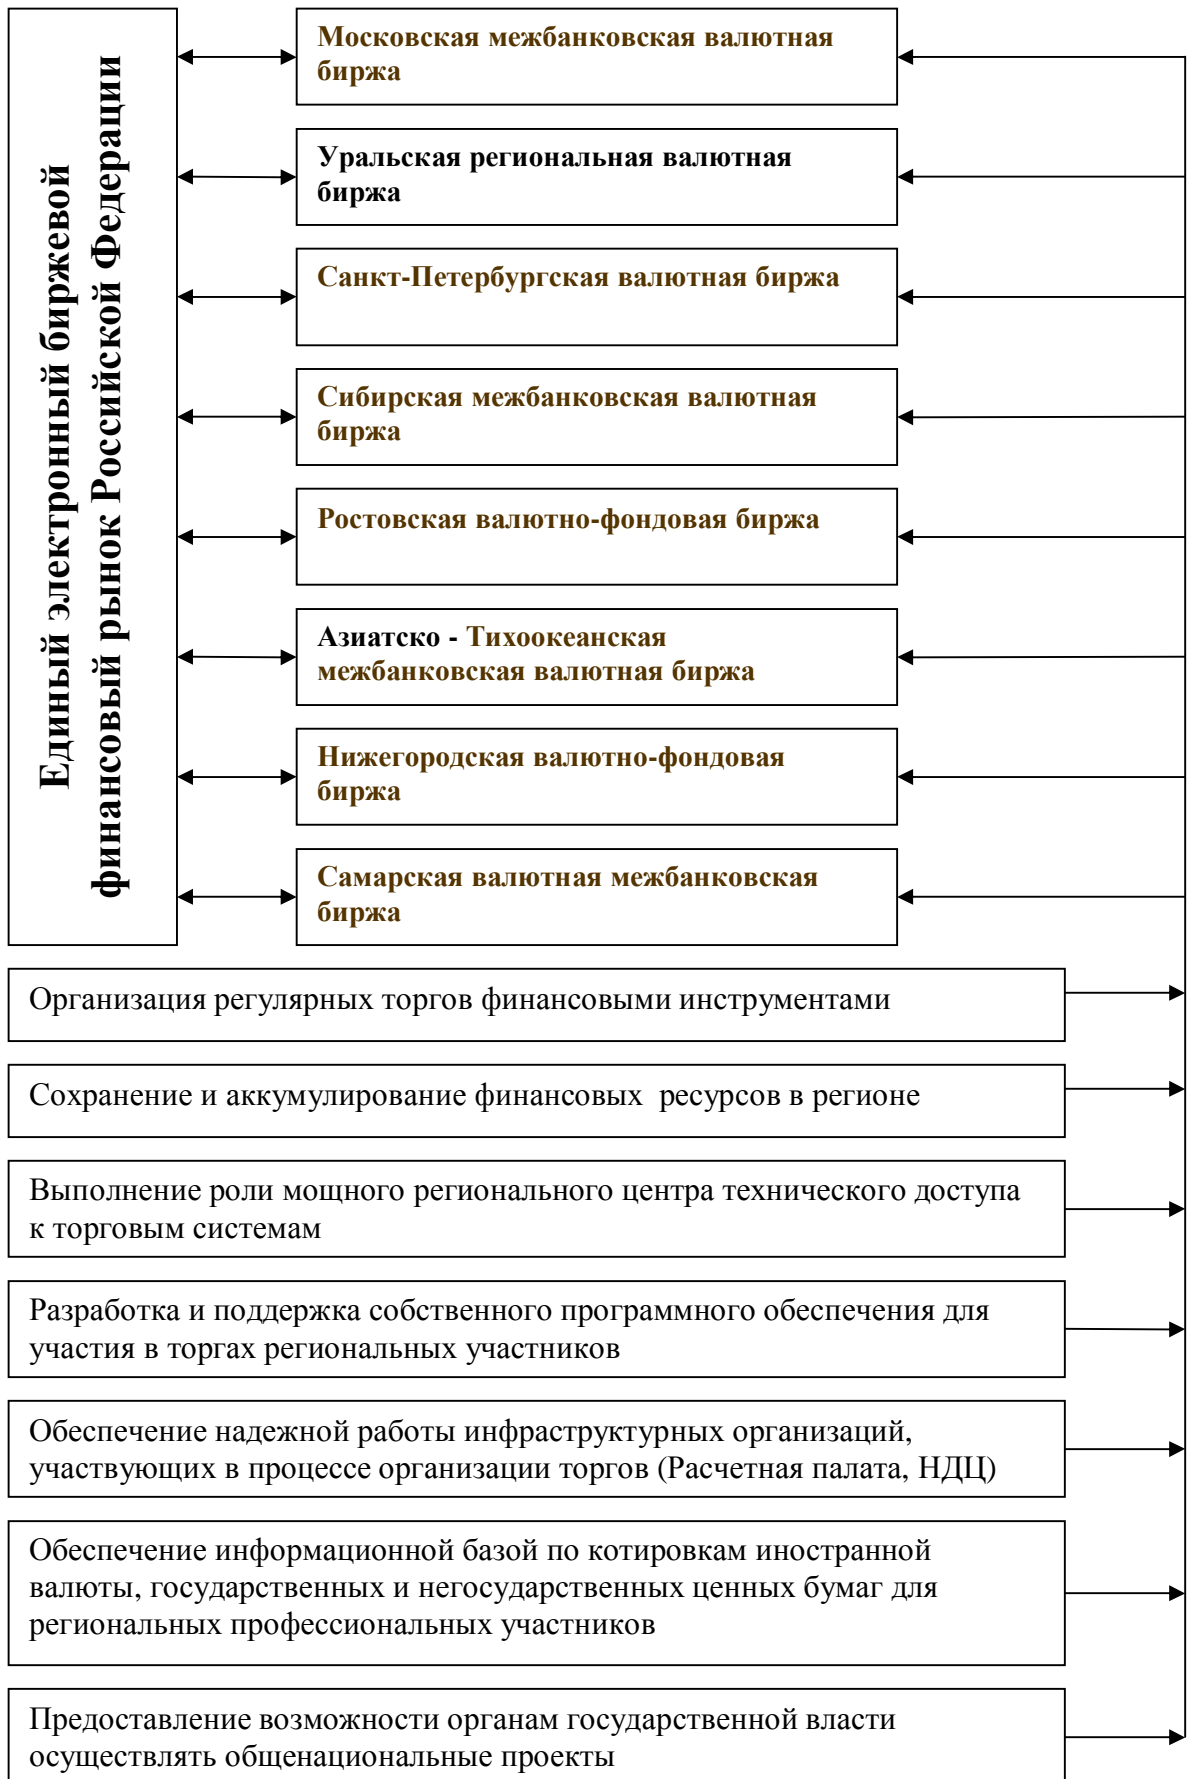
Единый электронный биржевой финансовый рынок Российской Федерации

Московская межбанковская валютная биржа

Уральская региональная валютная биржа

Санкт-Петербургская валютная биржа

Сибирская межбанковская валютная биржа

Ростовская валютно-фондовая биржа

Азиатско - Тихоокеанская межбанковская валютная биржа

Нижегородская валютно-фондовая биржа

Самарская валютная межбанковская биржа

Организация регулярных торгов финансовыми инструментами

Сохранение и аккумулирование финансовых ресурсов в регионе

Выполнение роли мощного регионального центра технического доступа к торговым системам

Разработка и поддержка собственного программного обеспечения для участия в торгах региональных участников

Обеспечение надежной работы инфраструктурных организаций, участвующих в процессе организации торгов (Расчетная палата, НДЦ)

Обеспечение информационной базой по котировкам иностранной валюты, государственных и негосударственных ценных бумаг для региональных профессиональных участников

Предоставление возможности органам государственной власти осуществлять общенациональные проекты